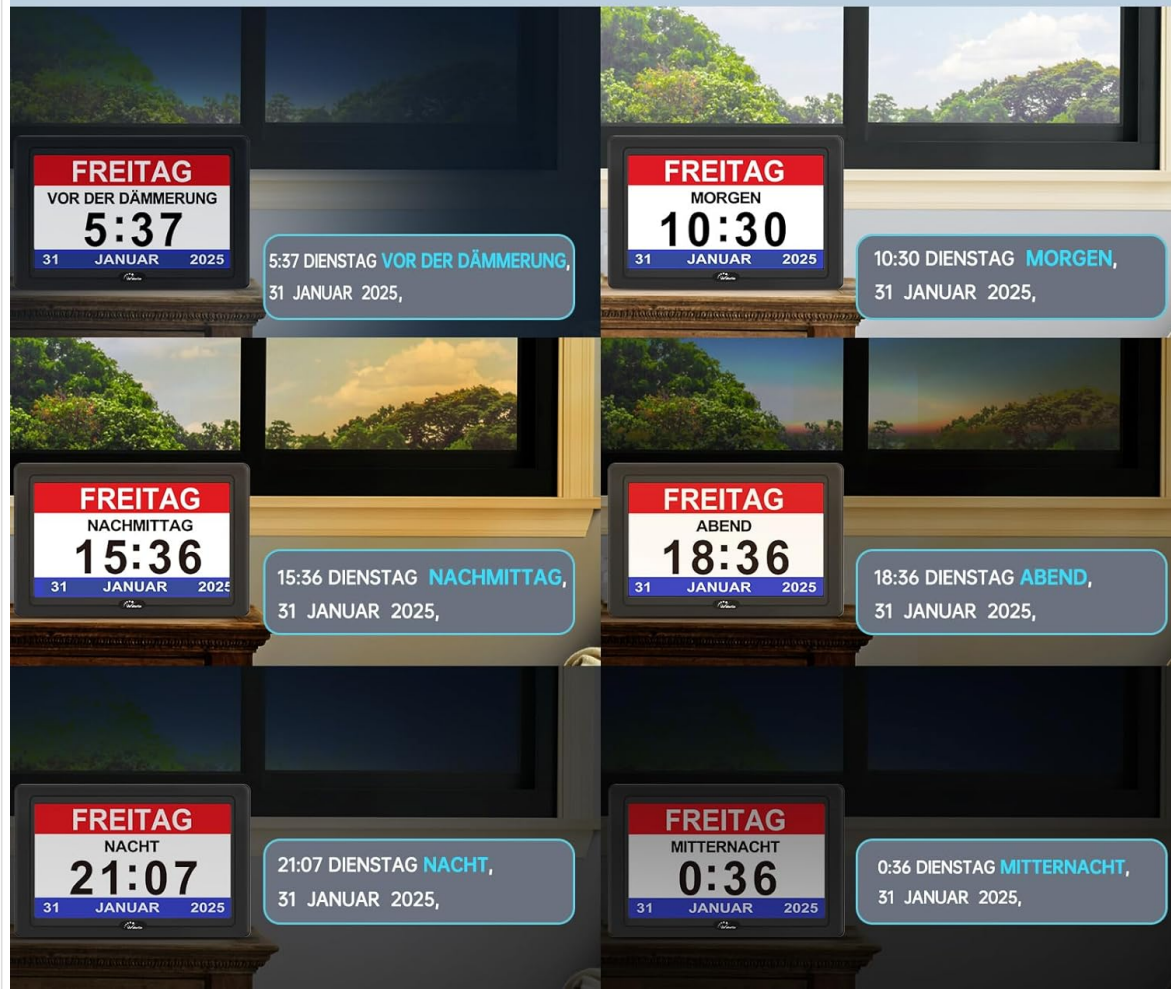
FREITAG
VOR DER DÄMMERUNG
5:37
31 JANUAR 2025

5:37 DIENSTAG VOR DER DÄMMERUNG, 31 JANUAR 2025,

FREITAG
MORGEN
10:30
31 JANUAR 2025

10:30 DIENSTAG MORGEN, 31 JANUAR 2025,

FREITAG
NACHMITTAG
15:36
31 JANUAR 2025

15:36 DIENSTAG NACHMITTAG, 31 JANUAR 2025,

FREITAG
ABEND
18:36
31 JANUAR 2025

18:36 DIENSTAG ABEND, 31 JANUAR 2025,

FREITAG
NACHT
21:07
31 JANUAR 2025

21:07 DIENSTAG NACHT, 31 JANUAR 2025,

FREITAG
MITTERNACHT
0:36
31 JANUAR 2025

0:36 DIENSTAG MITTERNACHT, 31 JANUAR 2025,